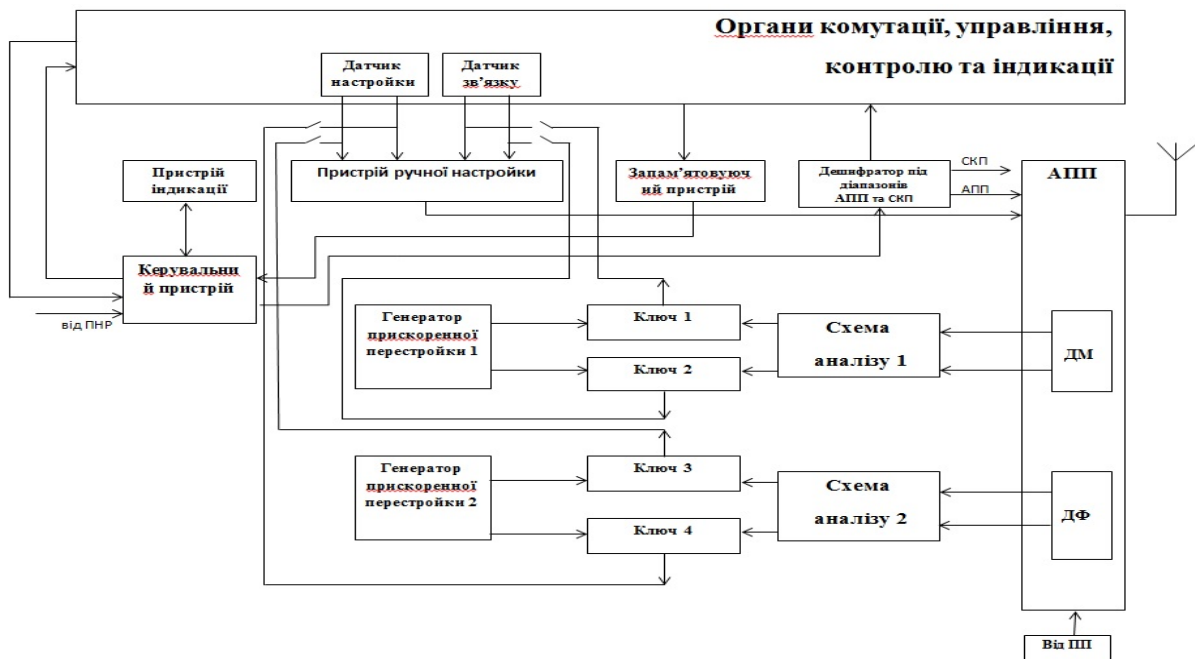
Органи комутації, управління, контролю та індикації

Датчик настройки

Датчик зв'язку

Пристрій індикації

Пристрій ручної настройки

Запам'ятовуючий пристрій

Дешифратор під діапазонів АПП та СКП

СКП

АПП

АПП

Керувальний пристрій

від ПНР

Генератор прискоренної перестройки 1

Ключ 1

Ключ 2

Схема аналізу 1

ДМ

Генератор прискоренної перестройки 2

Ключ 3

Ключ 4

Схема аналізу 2

ДФ

Від ПП